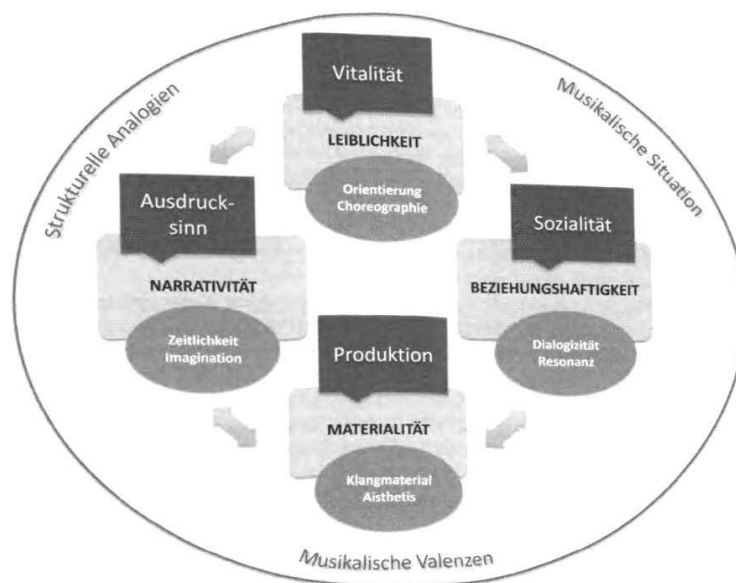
Strukturelle Analogien

Musikalische Situation

Vitalität

LEIBLICHKEIT

Orientierung
Choreographie

Ausdrucks-sinn

NARRATIVITÄT

Zeitlichkeit
Imagination

Sozialität

BEZIEHUNGSHAFTIGKEIT

Dialogizität
Resonanz

Produktion

MATERIALITÄT

Klangmaterial
Aisthetis

Musikalische Valenzen